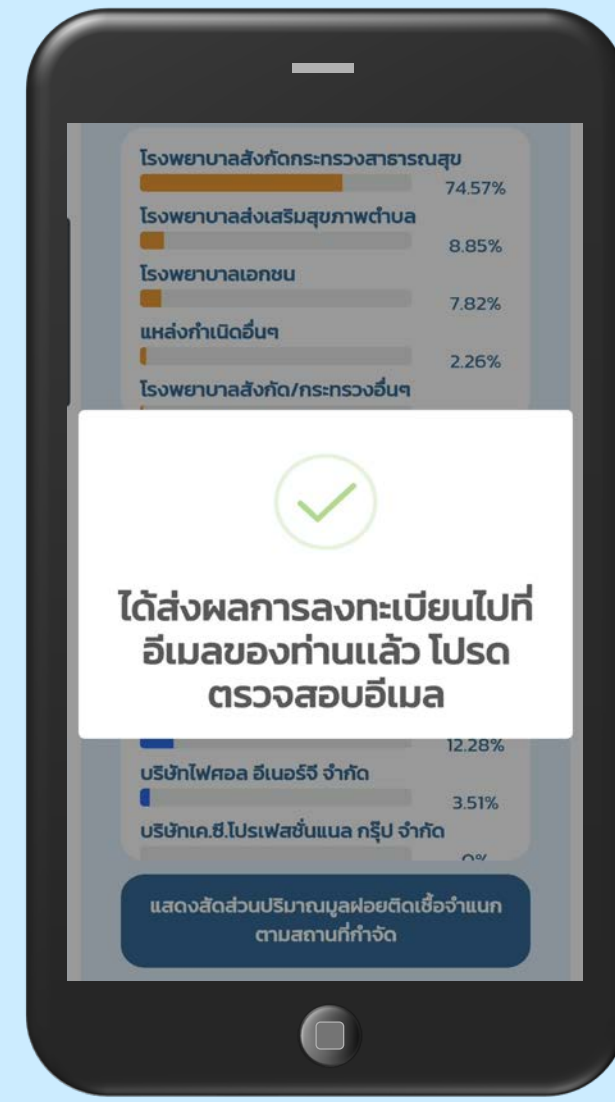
โรงพยาบาลสังกัดกระทรวงสาธารณสุข
74.57%
โรงพยาบาลส่งเสริมสุขภาพตำบล
8.85%
โรงพยาบาลเอกชน
7.82%
แหล่งกำเนิดอื่นๆ
2.26%
โรงพยาบาลสังกัด/กระทรวงอื่นๆ

ได้ส่งผลการลงทะเบียนไปที่อีเมลของท่านแล้ว โปรดตรวจสอบอีเมล

12.28%
บริษัทไฟศอล อีเนอร์จี จำกัด
3.51%
บริษัทเค.ซี.โปรเฟสชั่นแนล กรุ๊ป จำกัด
0%

แสดงสัดส่วนปริมาณมูลฝอยติดเชื้อจำแนกตามสถานที่กำจัด